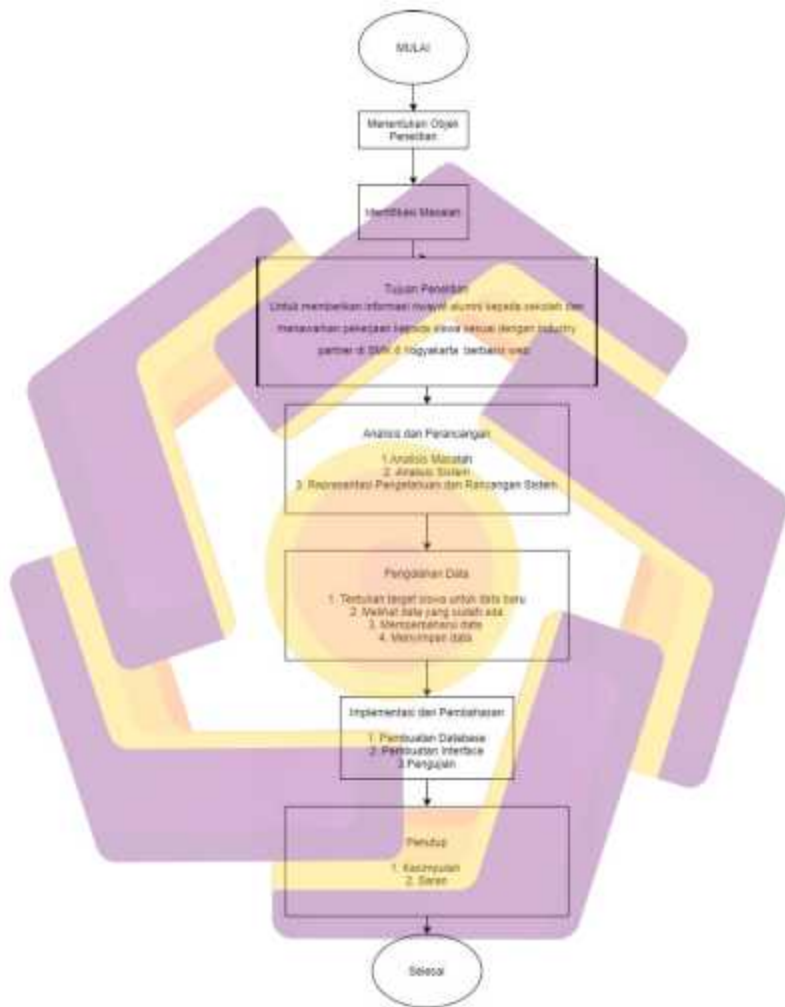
MULAI

Menentukan Objek Penelitian

Identifikasi Masalah

Tujuan Penelitian
Untuk memberikan informasi riwayat alumni kepada sekolah dan menawarkan pekerjaan kepada siswa sesuai dengan industry partner di SMK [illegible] Yogyakarta berbasis web

Analisis dan Perancangan

1. Analisis Masalah
2. Analisis Sistem
3. Representasi Pengetahuan dan Rancangan Sistem

Pengolahan Data

1. Tentukan target siswa untuk data baru
2. Melihat data yang sudah ada
3. Memperbaharui data
4. Menyimpan data

Implementasi dan Pembahasan

1. Pembuatan Database
2. Pembuatan Interface
3. Pengujian

Penutup

1. Kesimpulan
2. Saran

Selesai